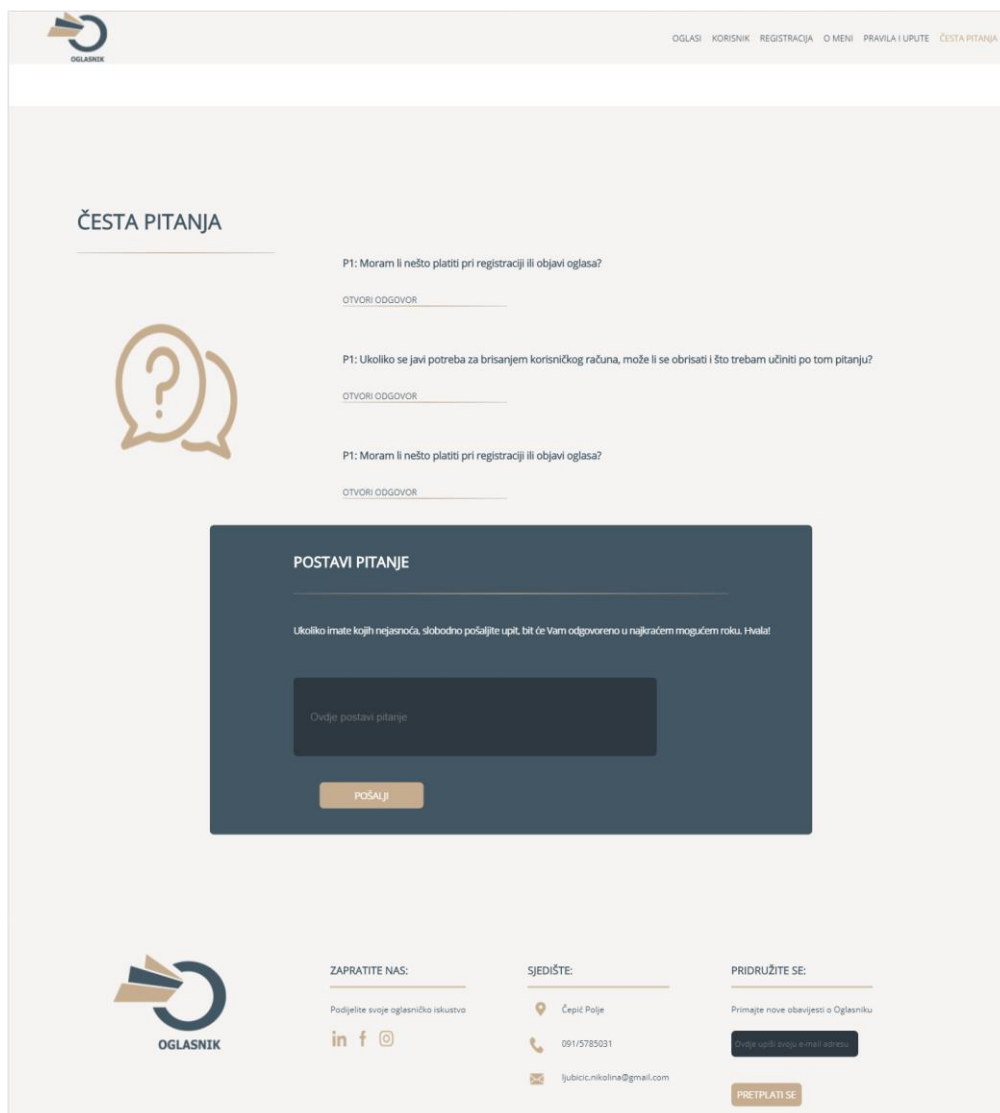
OGLASNIK

OGLASI KORISNIK REGISTRACIJA O MENI PRAVILA I UPUTE ČESTA PITANJA

ČESTA PITANJA

P1: Moram li nešto platiti pri registraciji ili objavi oglasa?

OTVORI ODGOVOR

P1: Ukoliko se javi potreba za brisanjem korisničkog računa, može li se obrisati i što trebam učiniti po tom pitanju?

OTVORI ODGOVOR

P1: Moram li nešto platiti pri registraciji ili objavi oglasa?

OTVORI ODGOVOR

POSTAVI PITANJE

Ukoliko imate kojih nejasnoća, slobodno pošaljite upit, bit će Vam odgovoreno u najkraćem mogućem roku. Hvala!

Ovdje postavi pitanje

POŠALJI

OGLASNIK

ZAPRATITE NAS:

Podijelite svoje oglasničko iskustvo

SJEDIŠTE:

Čepić Polje

091/5785031

ljubicic.nikolina@gmail.com

PRIDRUŽITE SE:

Primajte nove obavijesti o Oglasniku

Ovdje upiši svoju e-mail adresu

PRETPLATI SE